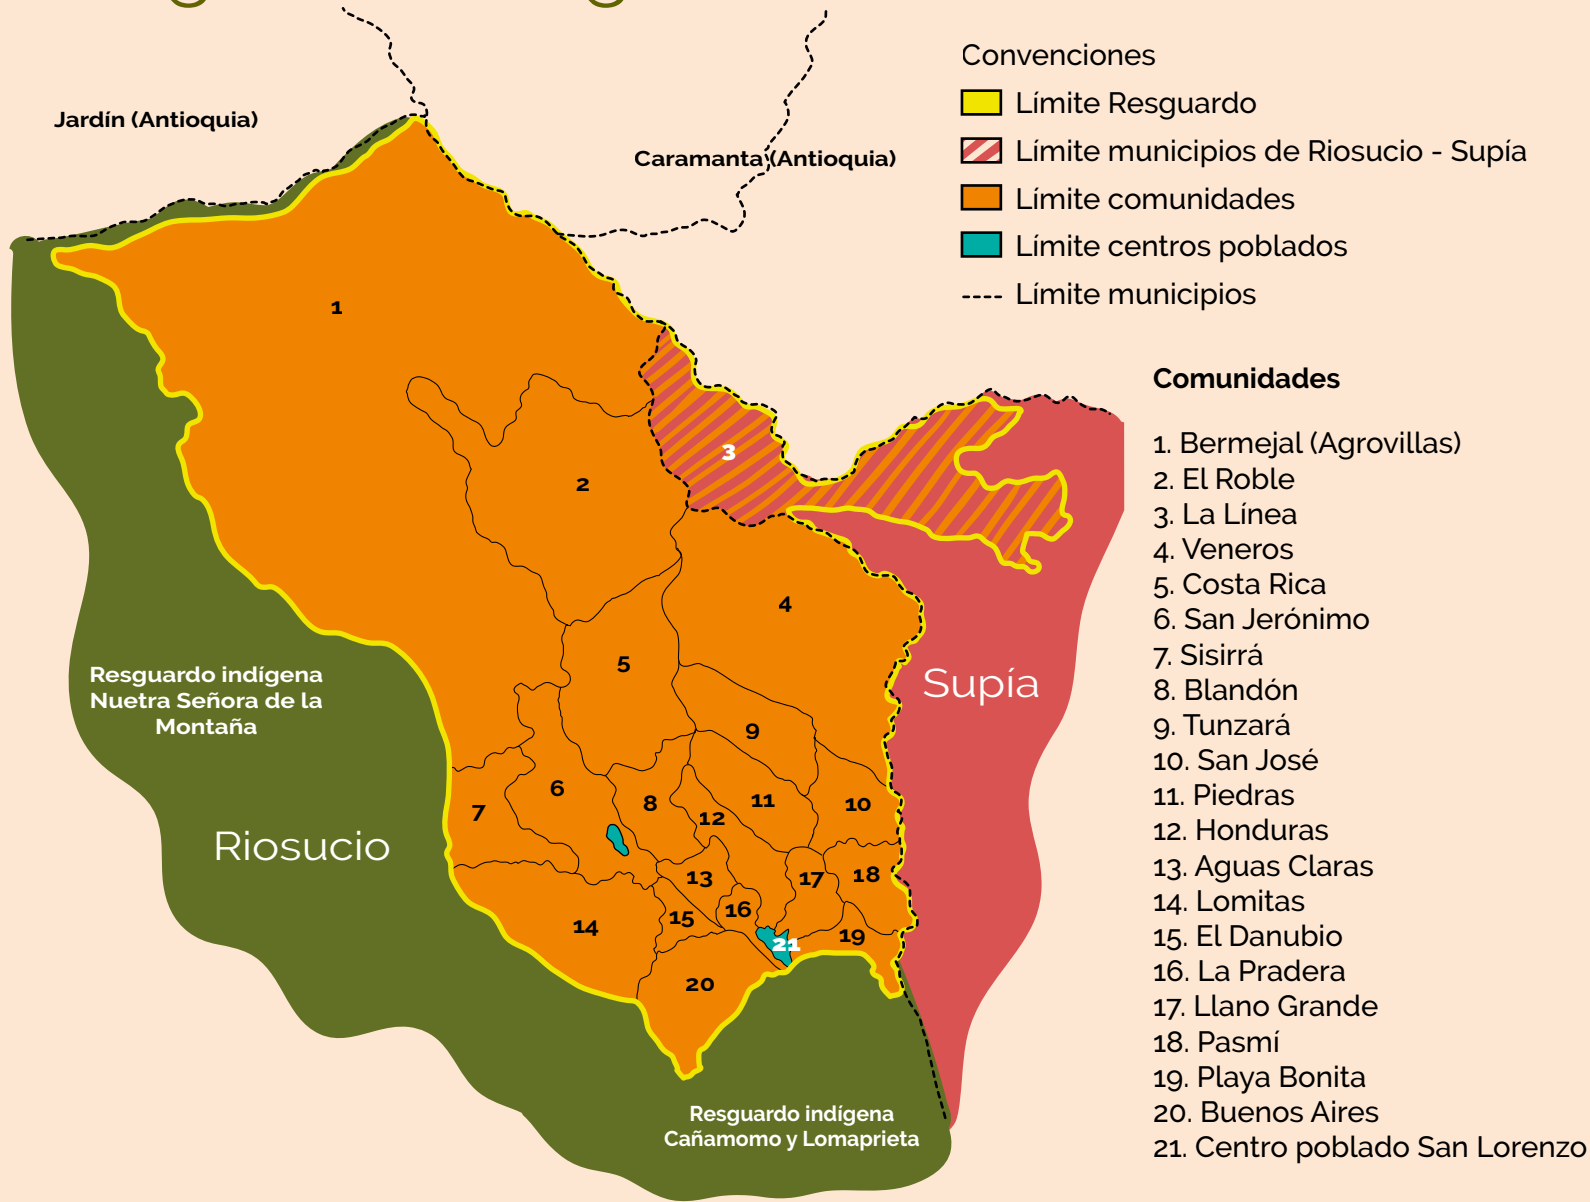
Jardín (Antioquia)

Caramanta (Antioquia)

Convenciones
Límite Resguardo
Límite municipios de Riosucio - Supía
Límite comunidades
Límite centros poblados
Límite municipios

Comunidades

1. Bermejal (Agrovillas)
2. El Roble
3. La Línea
4. Veneros
5. Costa Rica
6. San Jerónimo
7. Sisirrá
8. Blandón
9. Tunzará
10. San José
11. Piedras
12. Honduras
13. Aguas Claras
14. Lomitas
15. El Danubio
16. La Pradera
17. Llano Grande
18. Pasmí
19. Playa Bonita
20. Buenos Aires
21. Centro poblado San Lorenzo

1
2
3
4
5
6
7
8
9
10
11
12
13
14
15
16
17
18
19
20
21

Resguardo indígena Nuetra Señora de la Montaña

Riosucio

Supía

Resguardo indígena Cañamomo y Lomaprieta